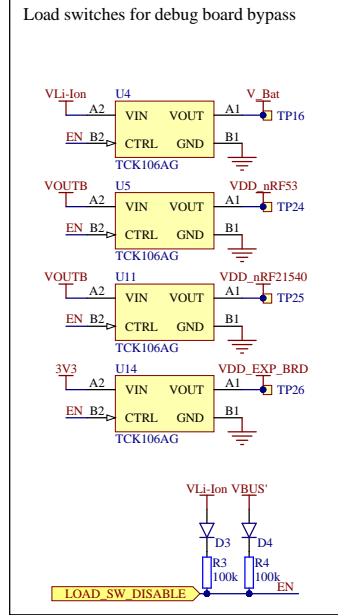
Load switches for debug board bypass

VLi-Ion
U4
V_Bat
A2 VIN VOUT A1
TP16
EN B2 CTRL GND B1
TCK106AG

VOUTB
U5
VDD_nRF53
A2 VIN VOUT A1
TP24
EN B2 CTRL GND B1
TCK106AG

VOUTB
U11
VDD_nRF21540
A2 VIN VOUT A1
TP25
EN B2 CTRL GND B1
TCK106AG

3V3
U14
VDD_EXP_BRD
A2 VIN VOUT A1
TP26
EN B2 CTRL GND B1
TCK106AG

VLi-Ion VBUS'
D3
D4
R3
100k
R4
100k
LOAD_SW_DISABLE
EN